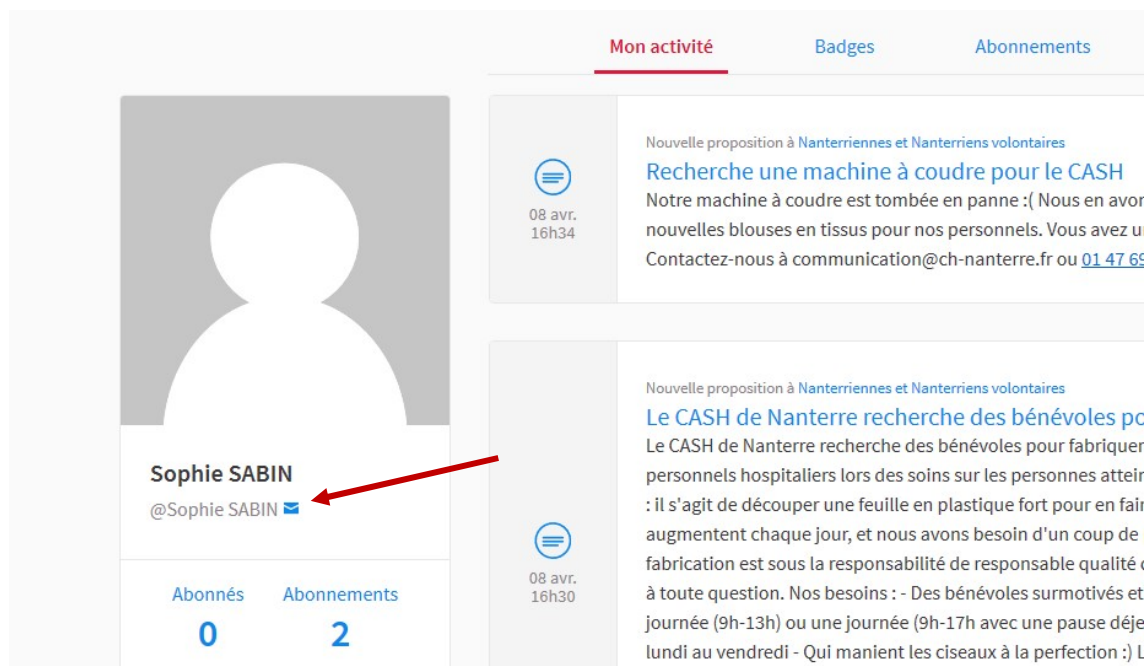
Mon activité
Badges
Abonnements

Sophie SABIN
@Sophie SABIN

Abonnés
0
Abonnements
2

08 avr.
16h34

Nouvelle proposition à Nanterriennes et Nanterriens volontaires
Recherche une machine à coudre pour le CASH
Notre machine à coudre est tombée en panne :( Nous en avor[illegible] nouvelles blouses en tissus pour nos personnels. Vous avez u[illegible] Contactez-nous à communication@ch-nanterre.fr ou 01 47 6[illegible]

08 avr.
16h30

Nouvelle proposition à Nanterriennes et Nanterriens volontaires
Le CASH de Nanterre recherche des bénévoles po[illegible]
Le CASH de Nanterre recherche des bénévoles pour fabriquer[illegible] personnels hospitaliers lors des soins sur les personnes attei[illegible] : il s'agit de découper une feuille en plastique fort pour en fai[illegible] augmentent chaque jour, et nous avons besoin d'un coup de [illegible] fabrication est sous la responsabilité de responsable qualité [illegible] à toute question. Nos besoins : - Des bénévoles surmotivés et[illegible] journée (9h-13h) ou une journée (9h-17h avec une pause déje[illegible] lundi au vendredi - Qui manient les ciseaux à la perfection :) L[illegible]